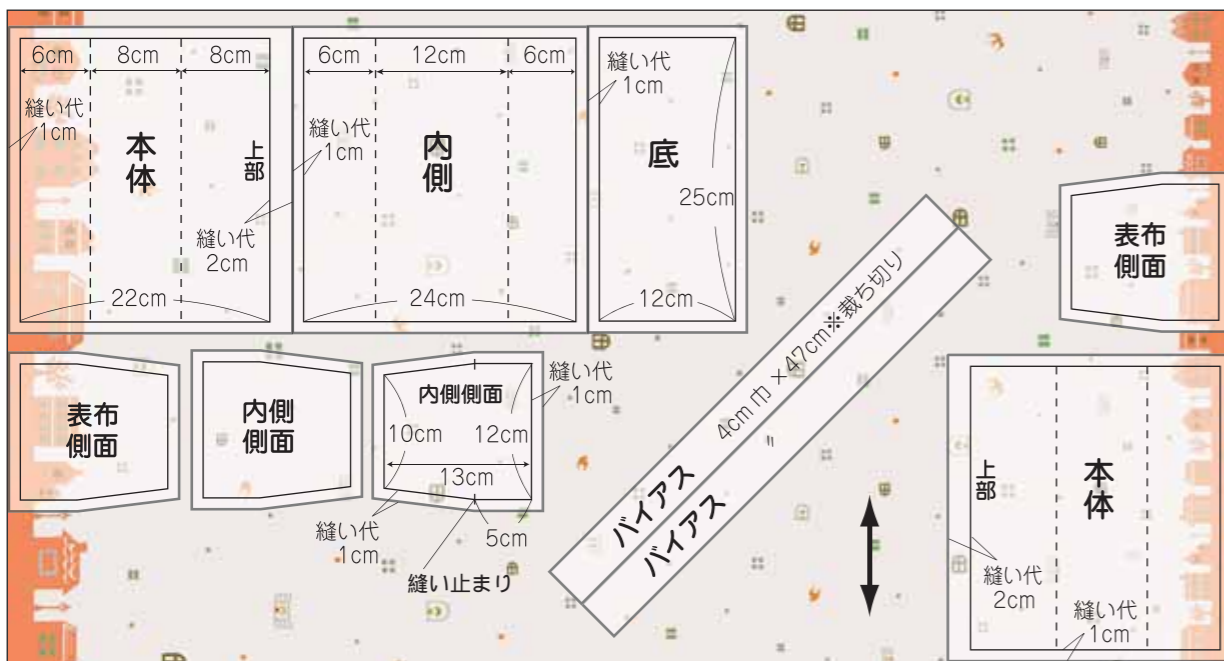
6cm 8cm 8cm

縫い代 1cm

本体

上部

縫い代 2cm

22cm

6cm 12cm 6cm

縫い代 1cm

内側

24cm

縫い代 1cm

底

25cm

12cm

表布 側面

表布 側面

内側 側面

内側側面

縫い代 1cm

10cm 12cm

13cm

縫い代 1cm

5cm

縫い止まり

バイアス 4cm巾 ×47cm※裁ち切り

バイアス

上部

本体

縫い代 2cm

縫い代 1cm